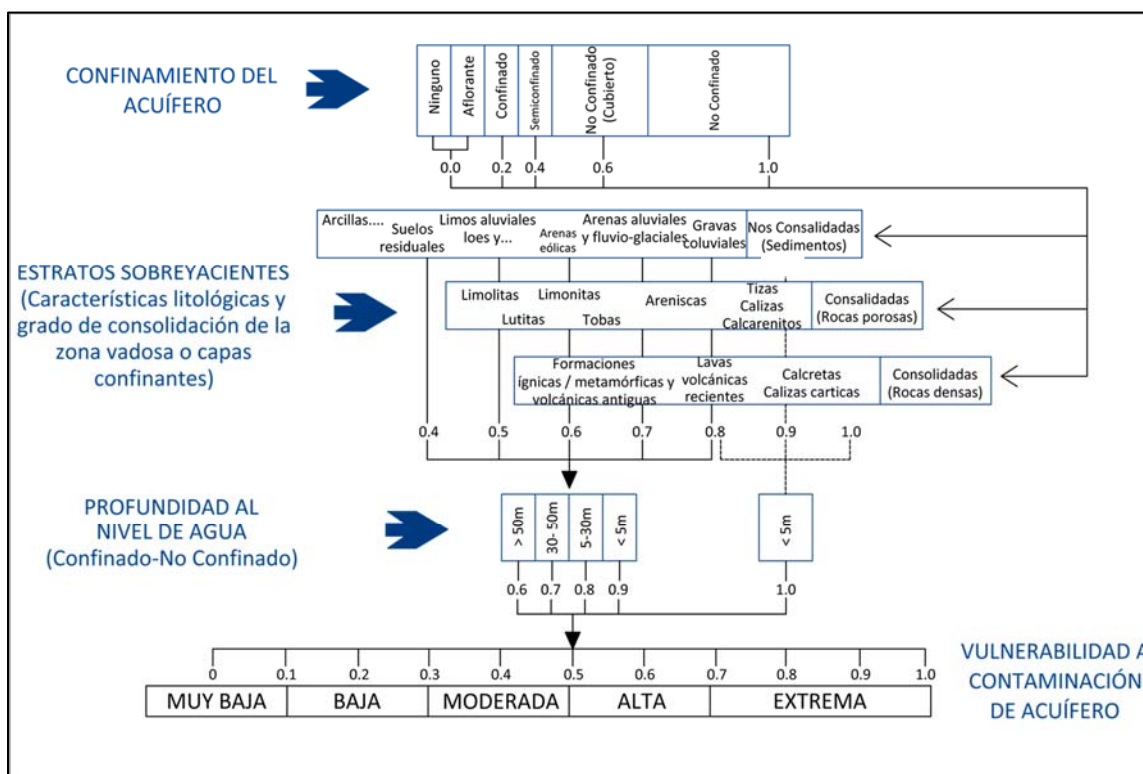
CONFINAMIENTO DEL ACUÍFERO

Ninguno
Aflorante
Confinado
Semiconfinado
No Confinado (Cubierto)
No Confinado

0.0
0.2
0.4
0.6
1.0

Arcillas....
Suelos residuales
Limos aluviales loes y...
Arenas eólicas
Arenas aluviales y fluvio-glaciales
Gravas coluviales
Nos Consalidadas (Sedimentos)

ESTRATOS SOBREYACIENTES (Características litológicas y grado de consolidación de la zona vadosa o capas confinantes)

Limolitas
Lutitas
Limonitas
Tobas
Areniscas
Tizas
Calizas
Calcarenitos
Consalidadas (Rocas porosas)

Formaciones ígnicas / metamórficas y volcánicas antiguas
Lavas volcánicas recientes
Calcretas
Calizas carticas
Consolidadas (Rocas densas)

0.4
0.5
0.6
0.7
0.8
0.9
1.0

PROFUNDIDAD AL NIVEL DE AGUA (Confinado-No Confinado)

> 50m
30- 50m
5-30m
< 5m
< 5m

0.6
0.7
0.8
0.9
1.0

0
0.1
0.2
0.3
0.4
0.5
0.6
0.7
0.8
0.9
1.0

MUY BAJA
BAJA
MODERADA
ALTA
EXTREMA

VULNERABILIDAD A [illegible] CONTAMINACIÓN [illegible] DE ACUÍFERO